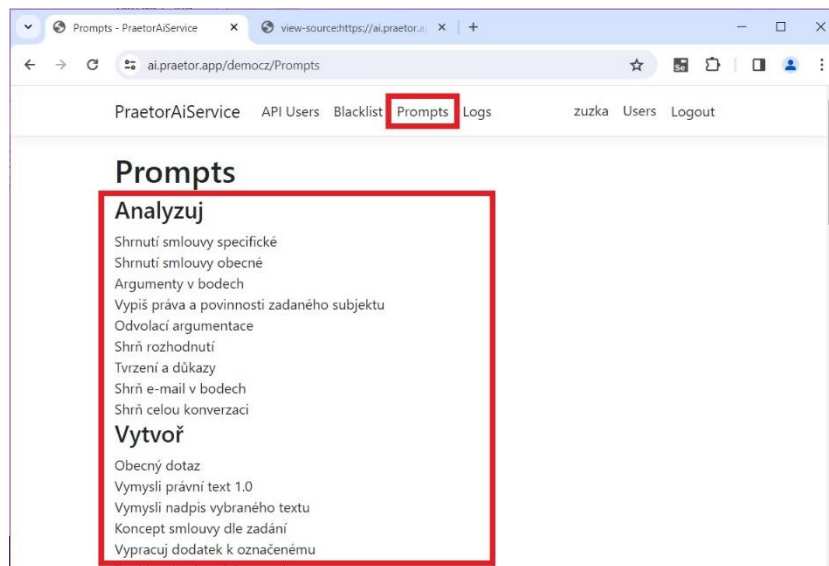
Prompts - PraetorAiService
view-source:https://ai.praetor.a
ai.praetor.app/democz/Prompts

PraetorAiService API Users Blacklist Prompts Logs zuzka Users Logout

# Prompts

## Analyzuj

Shrnutí smlouvy specifické
Shrnutí smlouvy obecné
Argumenty v bodech
Vypiš práva a povinnosti zadaného subjektu
Odvolací argumentace
Shrň rozhodnutí
Tvrzení a důkazy
Shrň e-mail v bodech
Shrň celou konverzaci

## Vytvoř

Obecný dotaz
Vymysli právní text 1.0
Vymysli nadpis vybraného textu
Koncept smlouvy dle zadání
Vypracuj dodatek k označenému